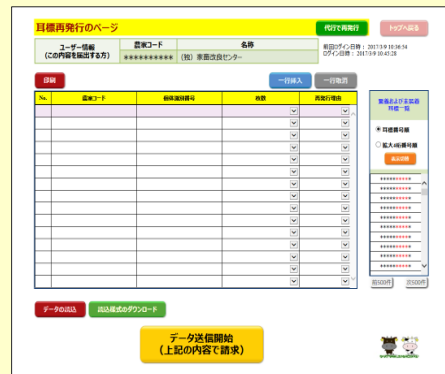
耳標再発行のページ

代行で再発行

トップへ戻る

ユーザー情報
（この内容を掲出する方）

| 農家コード | 名称 |
|---|---|
| ＊＊＊＊＊＊＊＊＊＊ | (独) 家畜改良センター |

前回ログイン日時：2017/3/9 10:36:54
ログイン日時：2017/3/9 10:45:28

印刷

一行挿入

一行削除

| No. | 農家コード | 個体識別番号 | 枚数 | 再発行理由 |
|---|---|---|---|---|
| | | | | |
| | | | | |
| | | | | |
| | | | | |
| | | | | |
| | | | | |
| | | | | |
| | | | | |
| | | | | |
| | | | | |
| | | | | |
| | | | | |
| | | | | |
| | | | | |
| | | | | |

飼養および系統種 牛一覧

耳標番号順

拡大4桁番号順

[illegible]

前500件

次500件

データの読込

読込様式のダウンロード

データ送信開始
（上記の内容で請求）